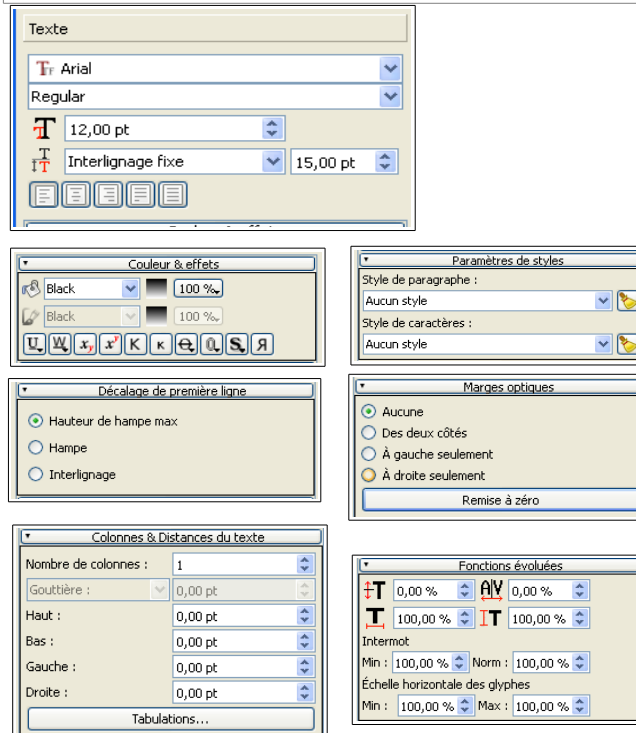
Texte

Arial

Regular

12,00 pt

Interlignage fixe

15,00 pt

Couleur & effets

Black

100 %

Black

100 %

Paramètres de styles

Style de paragraphe :

Aucun style

Style de caractères :

Aucun style

Décalage de première ligne

Hauteur de hampe max

Hampe

Interlignage

Marges optiques

Aucune

Des deux côtés

À gauche seulement

À droite seulement

Remise à zéro

Colonnes & Distances du texte

| Nombre de colonnes : | 1 |
|---|---|
| Gouttière : | 0,00 pt |
| Haut : | 0,00 pt |
| Bas : | 0,00 pt |
| Gauche : | 0,00 pt |
| Droite : | 0,00 pt |

Tabulations...

Fonctions évoluées

0,00 %

0,00 %

100,00 %

100,00 %

Intermot

Min : 100,00 % Norm : 100,00 %

Échelle horizontale des glyphes

Min : 100,00 % Max : 100,00 %